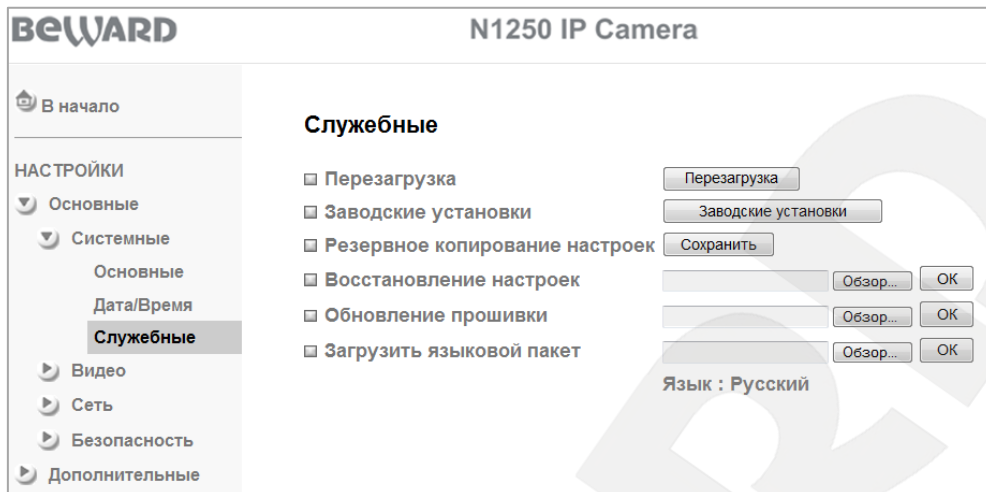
BEWARD

N1250 IP Camera

В начало

НАСТРОЙКИ

Основные

Системные

Основные

Дата/Время

Служебные

Видео

Сеть

Безопасность

Дополнительные

Служебные

Перезагрузка
Перезагрузка

Заводские установки
Заводские установки

Резервное копирование настроек
Сохранить

Восстановление настроек
Обзор...
OK

Обновление прошивки
Обзор...
OK

Загрузить языковой пакет
Обзор...
OK

Язык : Русский